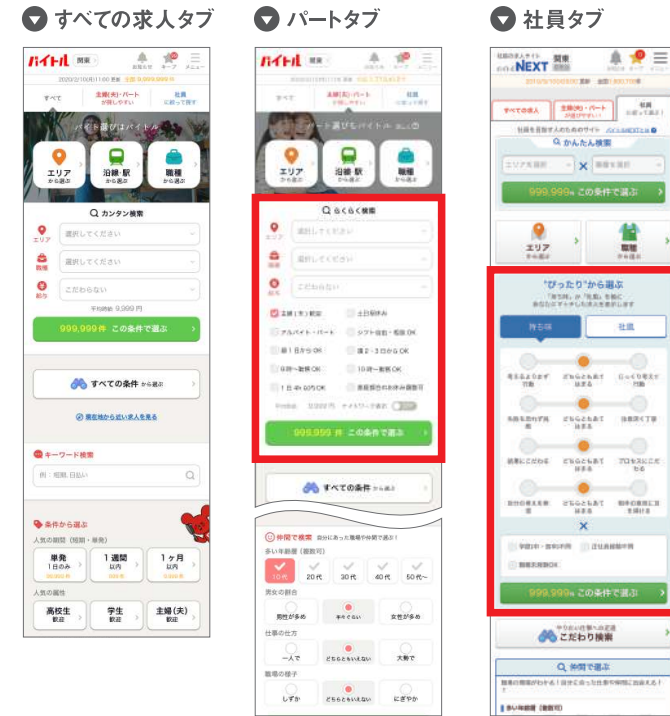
すべての求人タブ

バイトル 関東 お気に入り キープ メニュー

すべて

主婦(夫)・パート が探しやすい

社員 に絞って探す

バイト探しはバイトル

エリア から選ぶ

沿線・駅 から選ぶ

職種 から選ぶ

カンタン検索

エリア 選択してください

職種 選択してください

給与 こだわらない

平均時給 9,999 円

999,999件 この条件で選ぶ

すべての条件 から選ぶ

現在地から近い求人を見る

キーワード検索

例：短期、日払い

条件から選ぶ

人気の期間(短期・単発)

単発 1日のみ

1週間 以内

1ヶ月 以内

人気の属性

高校生 歓迎

学生 歓迎

主婦(夫) 歓迎

パートタブ

バイトル 関東

すべて

主婦(夫)・パート が探しやすい

社員 に絞って探す

パート探しもバイトル

エリア から選ぶ

沿線・駅 から選ぶ

職種 から選ぶ

らくらく検索

エリア 選択してください

職種 選択してください

給与 こだわらない

主婦(夫)歓迎

土日祝休み

アルバイト・パート

シフト自由・相談OK

扶養内勤務OK

週2・3日からOK

9時～勤務OK

10時～勤務OK

1日4h以内OK

長期休みのお休み調整可

999,999件 この条件で選ぶ

すべての条件 から選ぶ

仲間で検索

多い年齢層(最数可)

10代

20代

30代

40代

50代～

男女の割合

男性が多め

半々くらい

女性が多め

仕事の仕方

一人で

どちらともいえない

大勢で

職場の様子

しずか

どちらともいえない

にぎやか

社員タブ

NEXT 関東

すべての求人

主婦(夫)・パート が探しやすい

社員 に絞って探す

かんたん検索

エリアを選択

職種を選択

999,999件 この条件で選ぶ

エリア から選ぶ

職種 から選ぶ

"ぴったり"から選ぶ

「考え方」か「志向」を軸に あなたにマッチした求人を探そう

考え方

志向

999,999件 この条件で選ぶ

こだわり検索

仲間で選ぶ

多い年齢層(最数可)